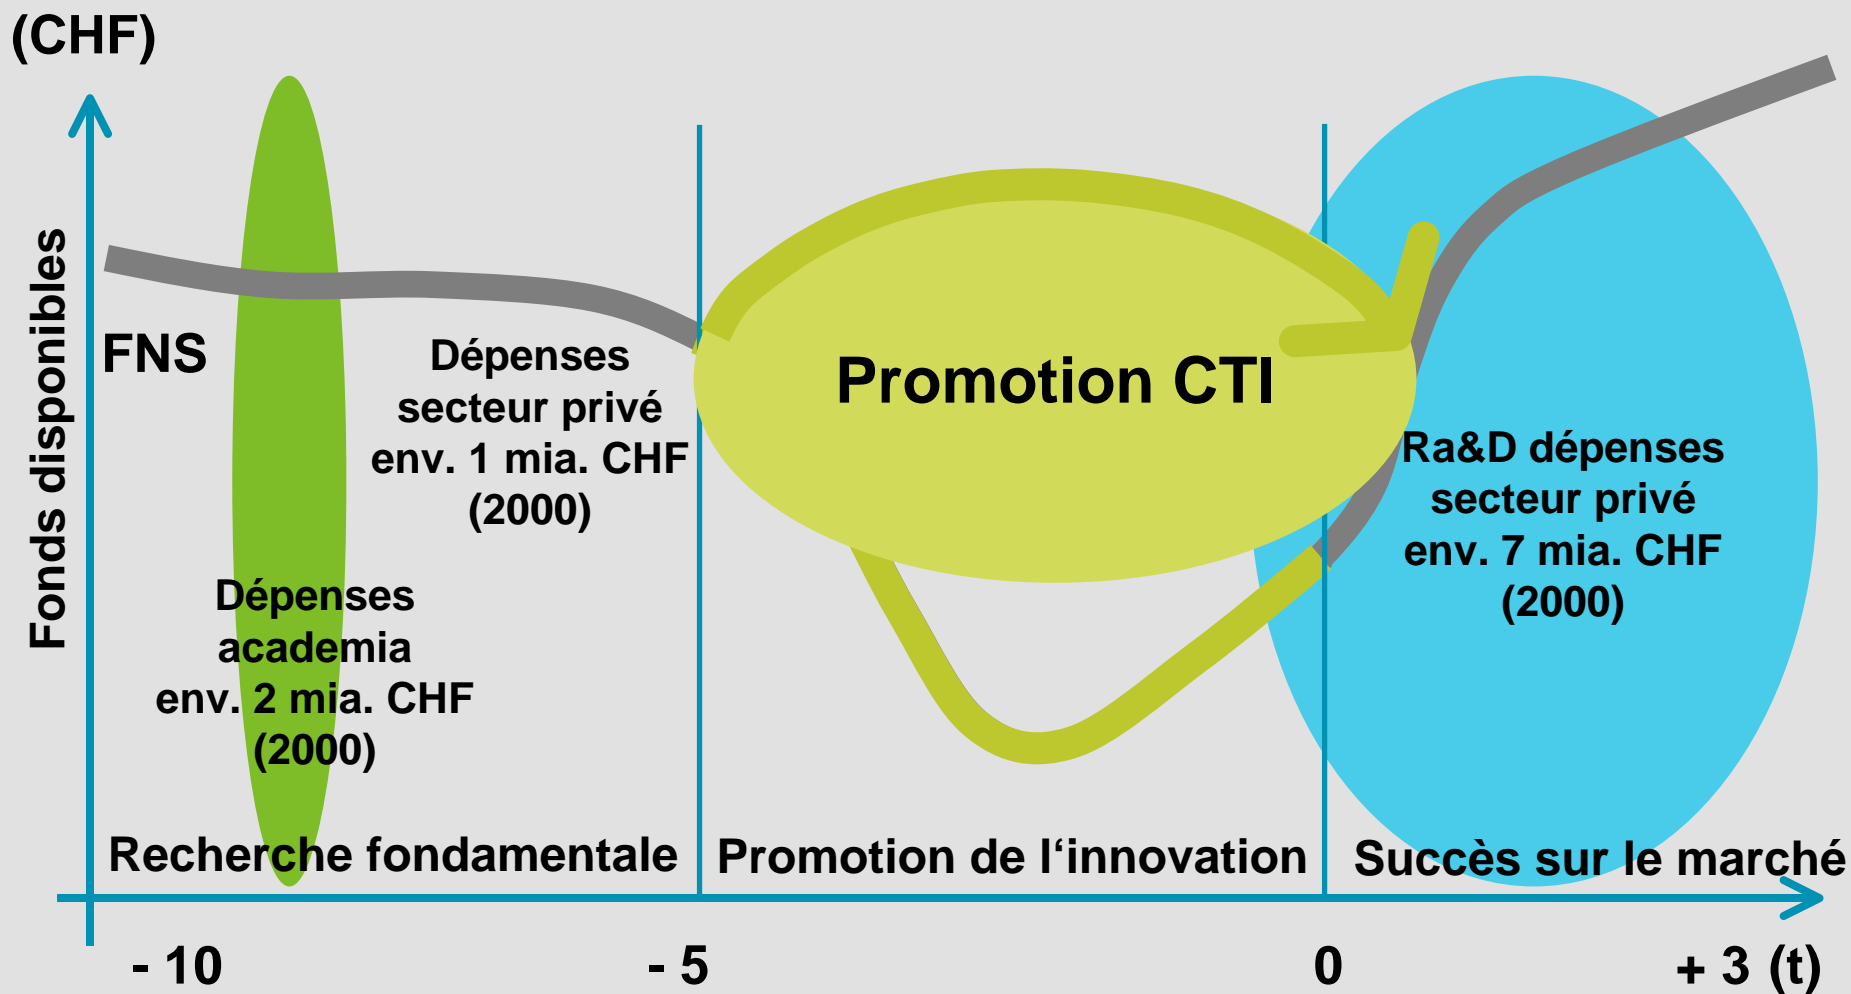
(CHF)

Fonds disponibles

FNS

Dépenses secteur privé env. 1 mia. CHF (2000)

Promotion CTI

Ra&D dépenses secteur privé env. 7 mia. CHF (2000)

Dépenses academia env. 2 mia. CHF (2000)

Recherche fondamentale

Promotion de l‘innovation

Succès sur le marché

- 10

- 5

0

+ 3 (t)